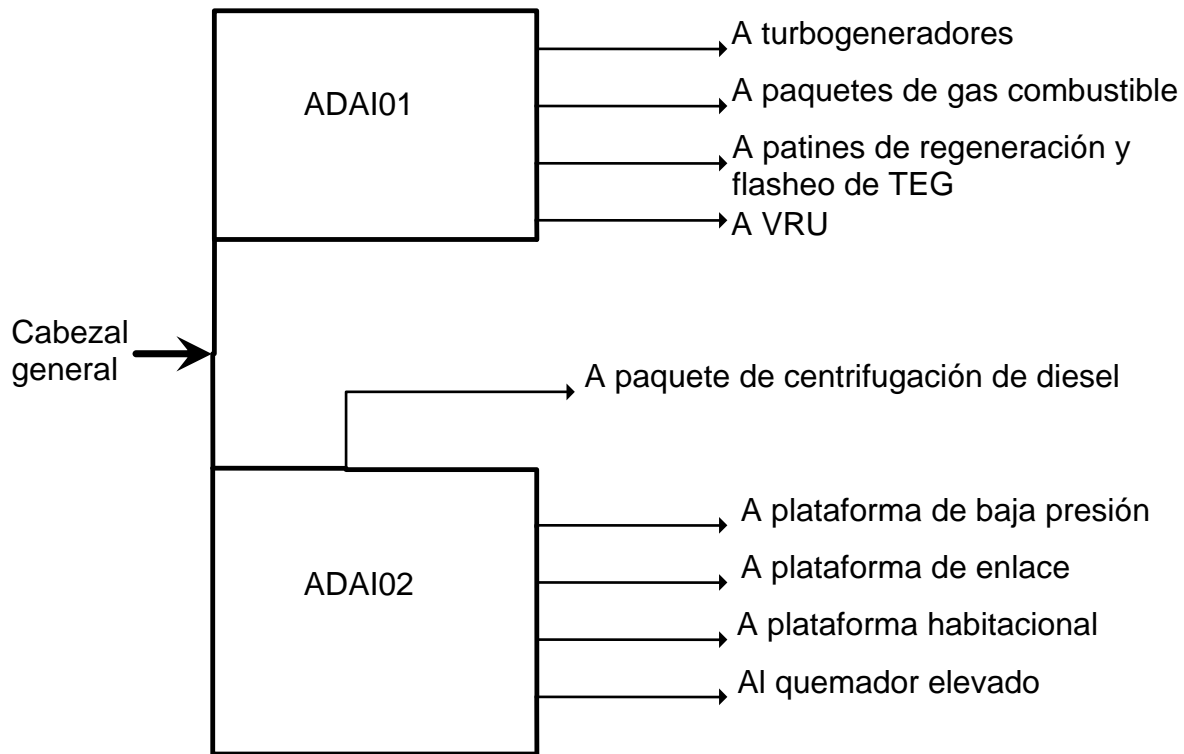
ADAI01

A turbogeneradores

A paquetes de gas combustible

A patines de regeneración y flasheo de TEG

A VRU

Cabezal general

A paquete de centrifugación de diesel

ADAI02

A plataforma de baja presión

A plataforma de enlace

A plataforma habitacional

Al quemador elevado